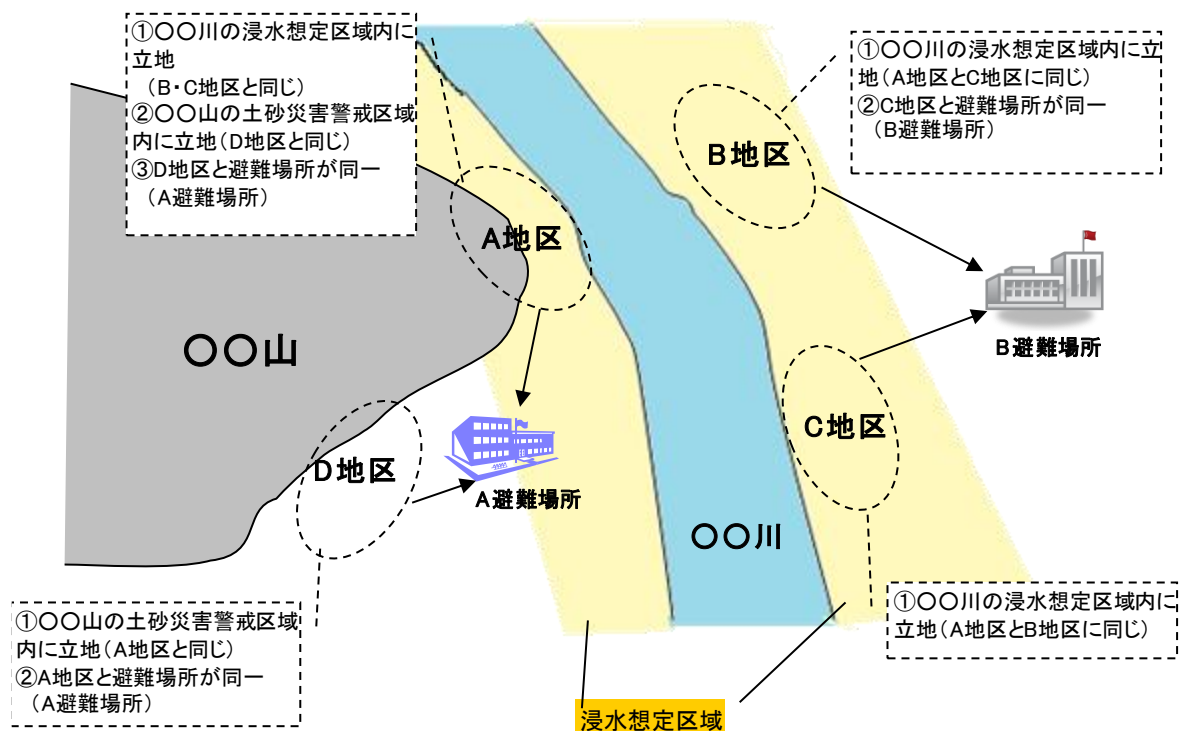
①〇〇川の浸水想定区域内に立地
（B・C地区と同じ）
②〇〇山の土砂災害警戒区域内に立地（D地区と同じ）
③D地区と避難場所が同一
（A避難場所）

①〇〇川の浸水想定区域内に立地（A地区とC地区に同じ）
②C地区と避難場所が同一
（B避難場所）

B地区

A地区

B避難場所

〇〇山

C地区

D地区

A避難場所

〇〇川

①〇〇山の土砂災害警戒区域内に立地（A地区と同じ）
②A地区と避難場所が同一
（A避難場所）

①〇〇川の浸水想定区域内に立地（A地区とB地区に同じ）

浸水想定区域